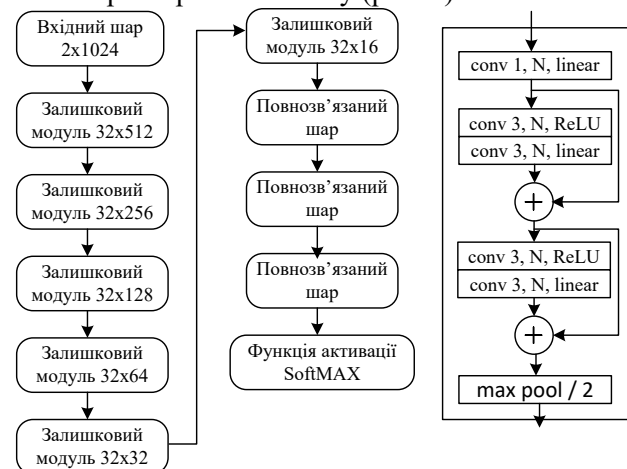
Вхідний шар 2x1024

Залишковий модуль 32x512

Залишковий модуль 32x256

Залишковий модуль 32x128

Залишковий модуль 32x64

Залишковий модуль 32x32

Залишковий модуль 32x16

Повнозв'язаний шар

Повнозв'язаний шар

Повнозв'язаний шар

Функція активації SoftMAX

conv 1, N, linear

conv 3, N, ReLU

conv 3, N, linear

+

conv 3, N, ReLU

conv 3, N, linear

+

max pool / 2